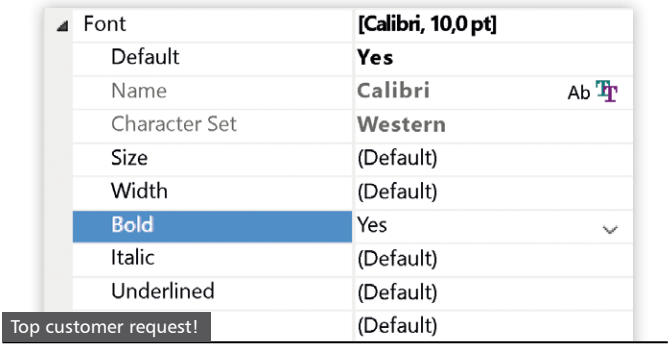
| Font | [Calibri, 10,0 pt] |
|---|---|
| Default | Yes |
| Name | Calibri Ab |
| Character Set | Western |
| Size | (Default) |
| Width | (Default) |
| Bold | Yes |
| Italic | (Default) |
| Underlined | (Default) |
| Top customer request! | (Default) |